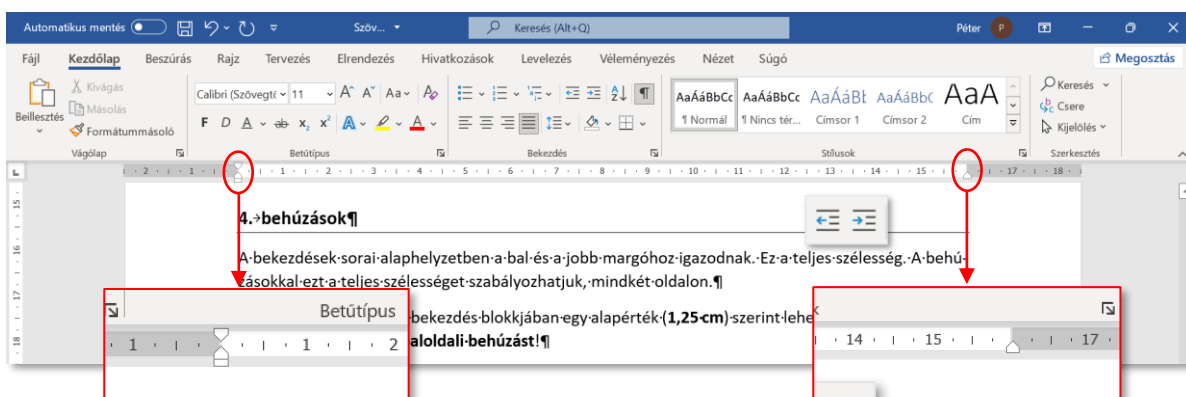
Automatikus mentés Szöv... Keresés (Alt+Q) Péter P

Fájl Kezdőlap Beszúrás Rajz Tervezés Elrendezés Hivatkozások Levelezés Véleményezés Nézet Súgó Megosztás

Kivágás Másolás Beillesztés Formátummásoló Vágólap

Calibri (Szövegtö 11 A A Aa F D A x x A Betűtípus

Bekezdés

AaÁáBbCc ¶ Normál AaÁáBbCc ¶ Nincs tér... AaÁáBt Címsor 1 AaÁáBbC Címsor 2 AaA Cím Stílusok

Keresés Csere Kijelölés Szerkesztés

2 1 1 2 3 4 5 6 7 8 9 10 11 12 13 14 15 17 18

15 16 17 18

4.→behúzások¶

A·bekezdések·sorai·alaphelyzetben·a·bal·és·a·jobb·margóhoz·igazodnak.·Ez·a·teljes·szélesség.·A·behúzásokkal·ezt·a·teljes·szélességet·szabályozhatjuk,·mindkét·oldalon.¶

Betűtípus

1 1 2

bekezdés·blokkjában·egy·alapérték·(1,25·cm)·szerint·lehe aloldali·behúzást!¶

14 15 17